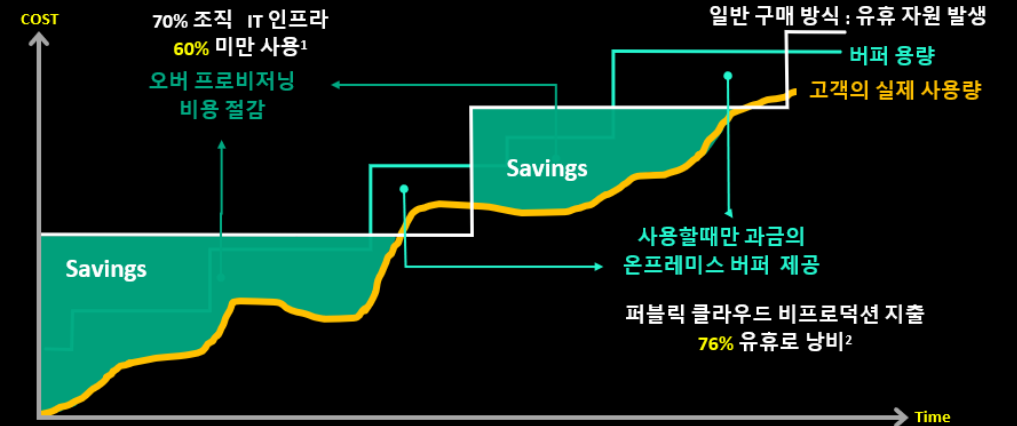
COST

70% 조직 IT 인프라
60% 미만 사용$^1$

일반 구매 방식 : 유휴 자원 발생

버퍼 용량

오버 프로비저닝
비용 절감

고객의 실제 사용량

Savings

Savings

사용할때만 과금의
온프레미스 버퍼 제공

퍼블릭 클라우드 비프로덕션 지출
76% 유휴로 낭비$^2$

Time